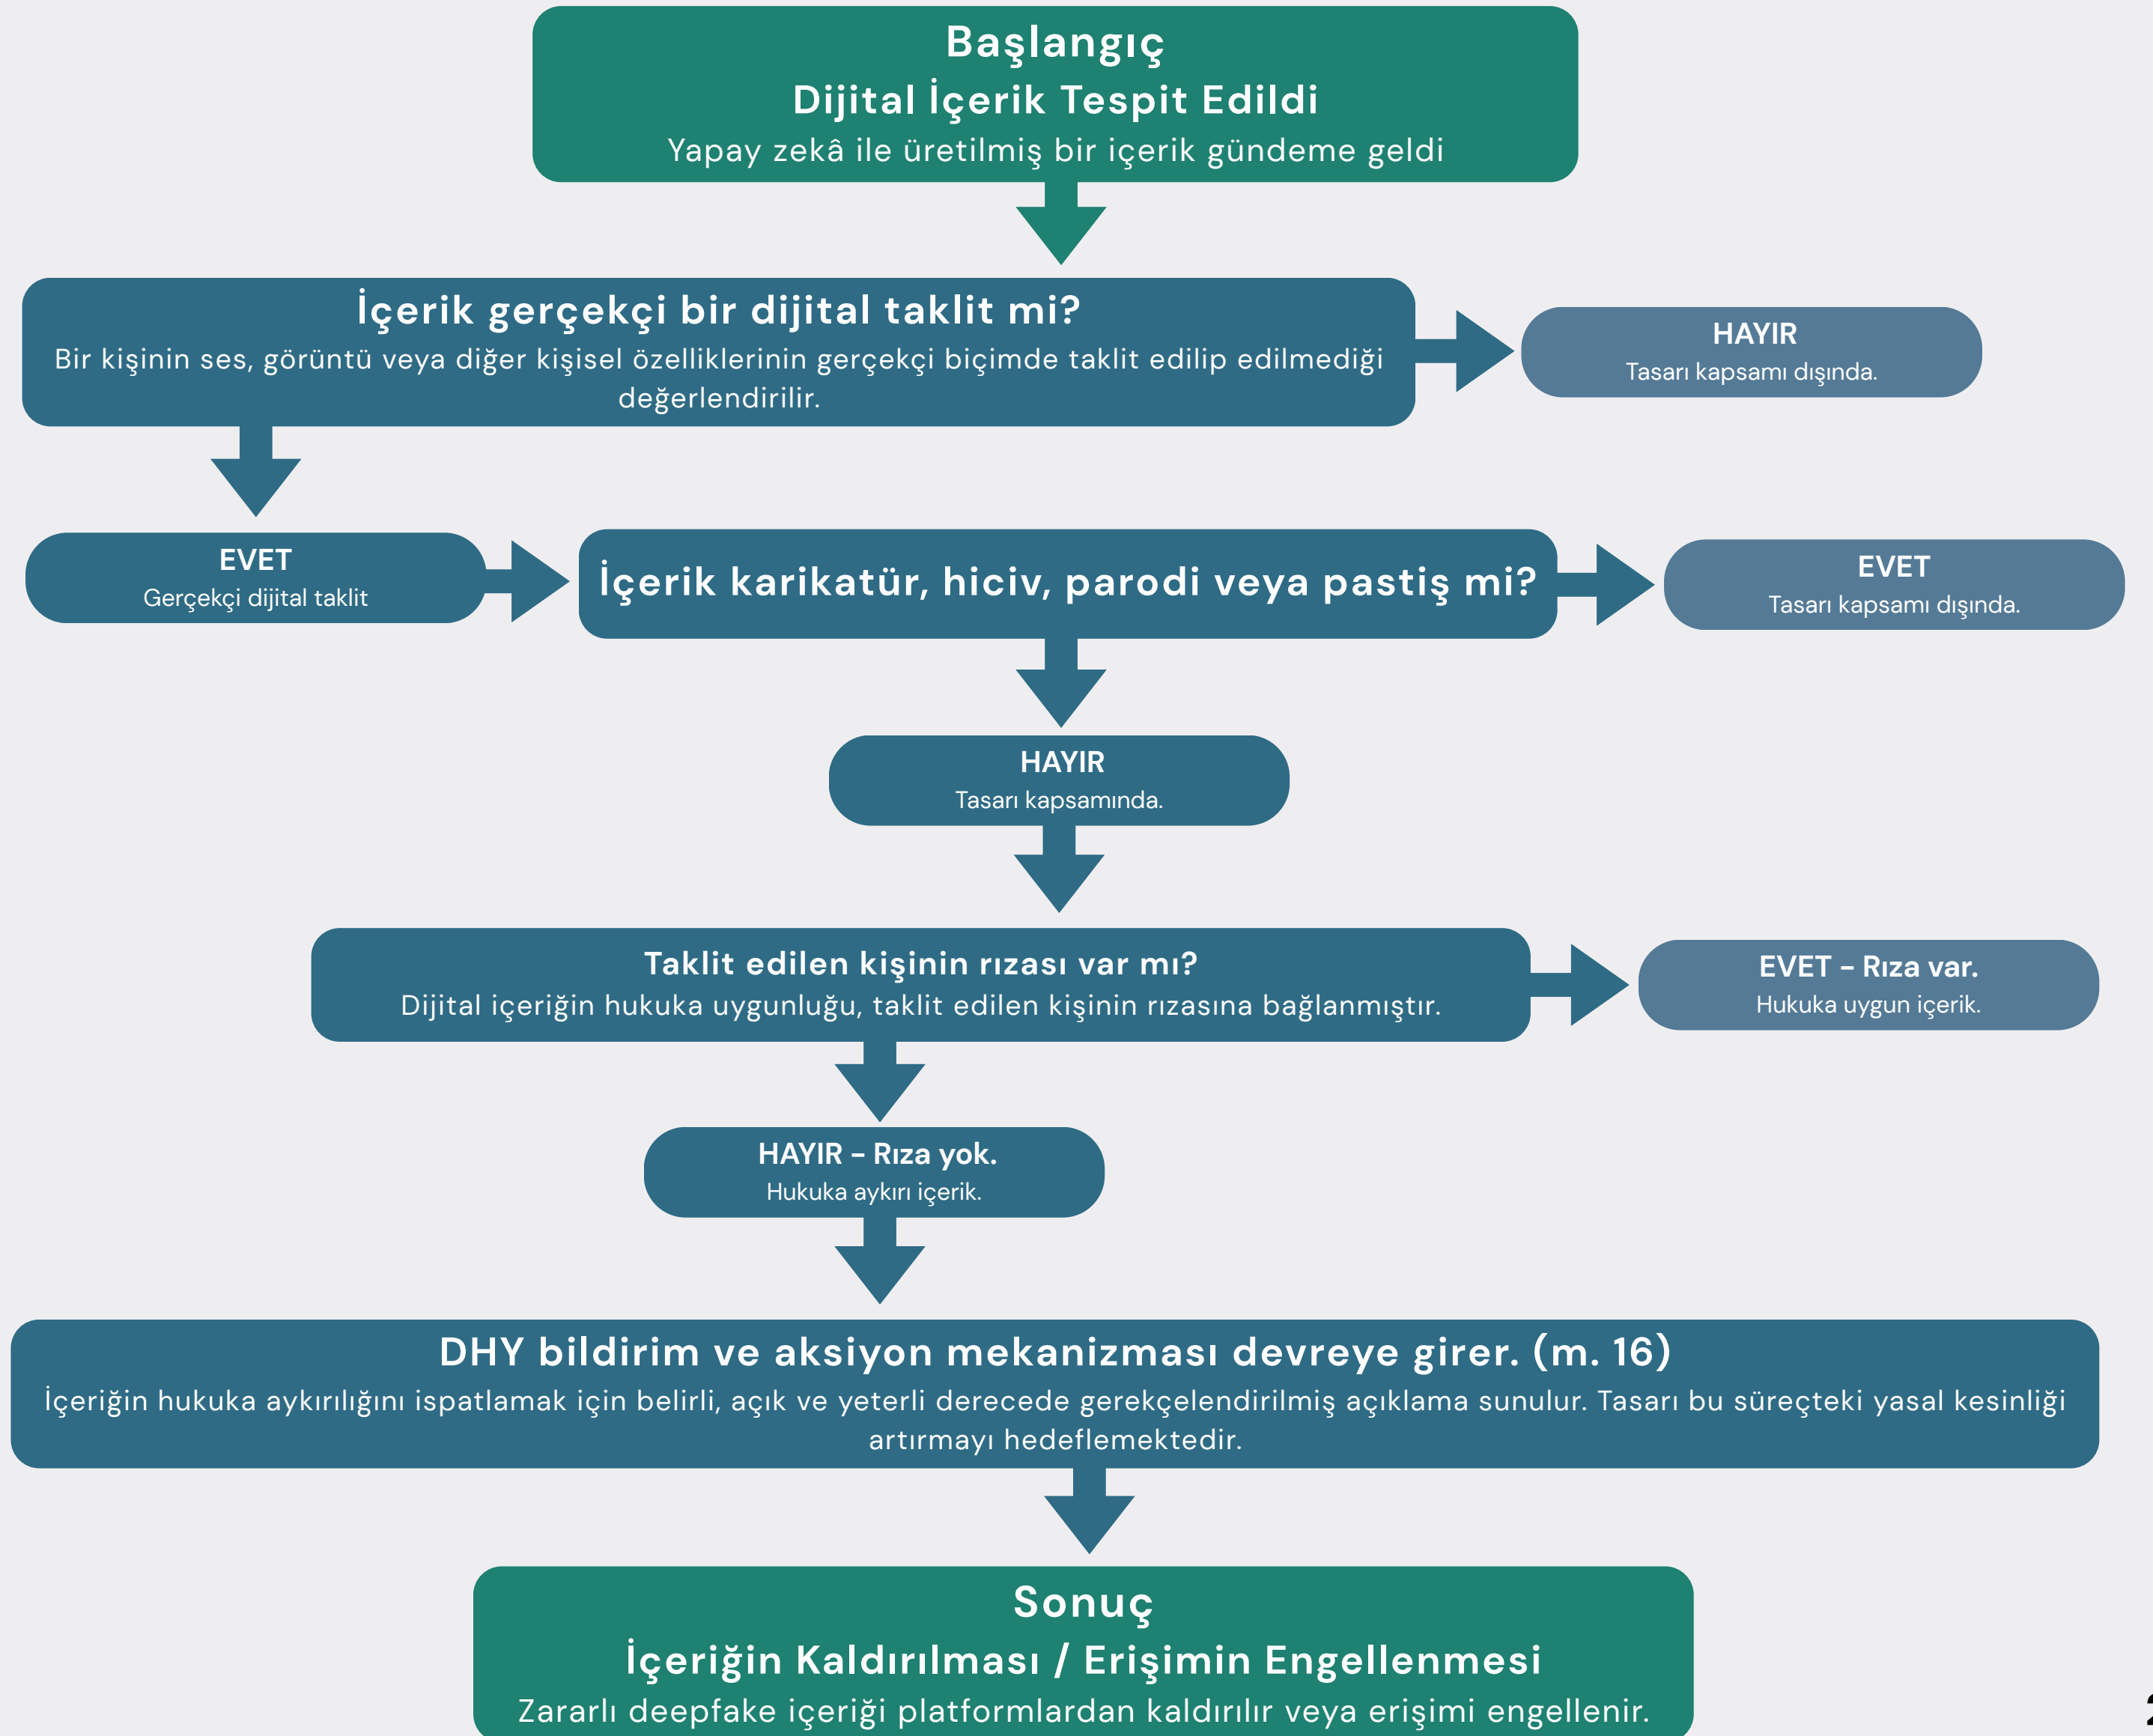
Başlangıç
Dijital İçerik Tespit Edildi
Yapay zekâ ile üretilmiş bir içerik gündeme geldi

İçerik gerçekçi bir dijital taklit mi?
Bir kişinin ses, görüntü veya diğer kişisel özelliklerinin gerçekçi biçimde taklit edilip edilmediği değerlendirilir.

HAYIR
Tasarı kapsamı dışında.

EVET
Gerçekçi dijital taklit

İçerik karikatür, hiciv, parodi veya pastiş mi?

EVET
Tasarı kapsamı dışında.

HAYIR
Tasarı kapsamında.

Taklit edilen kişinin rızası var mı?
Dijital içeriğin hukuka uygunluğu, taklit edilen kişinin rızasına bağlanmıştır.

EVET – Rıza var.
Hukuka uygun içerik.

HAYIR – Rıza yok.
Hukuka aykırı içerik.

DHY bildirim ve aksiyon mekanizması devreye girer. (m. 16)
İçeriğin hukuka aykırılığını ispatlamak için belirli, açık ve yeterli derecede gerekçelendirilmiş açıklama sunulur. Tasarı bu süreçteki yasal kesinliği artırmayı hedeflemektedir.

Sonuç
İçeriğin Kaldırılması / Erişimin Engellenmesi
Zararlı deepfake içeriği platformlardan kaldırılır veya erişimi engellenir.